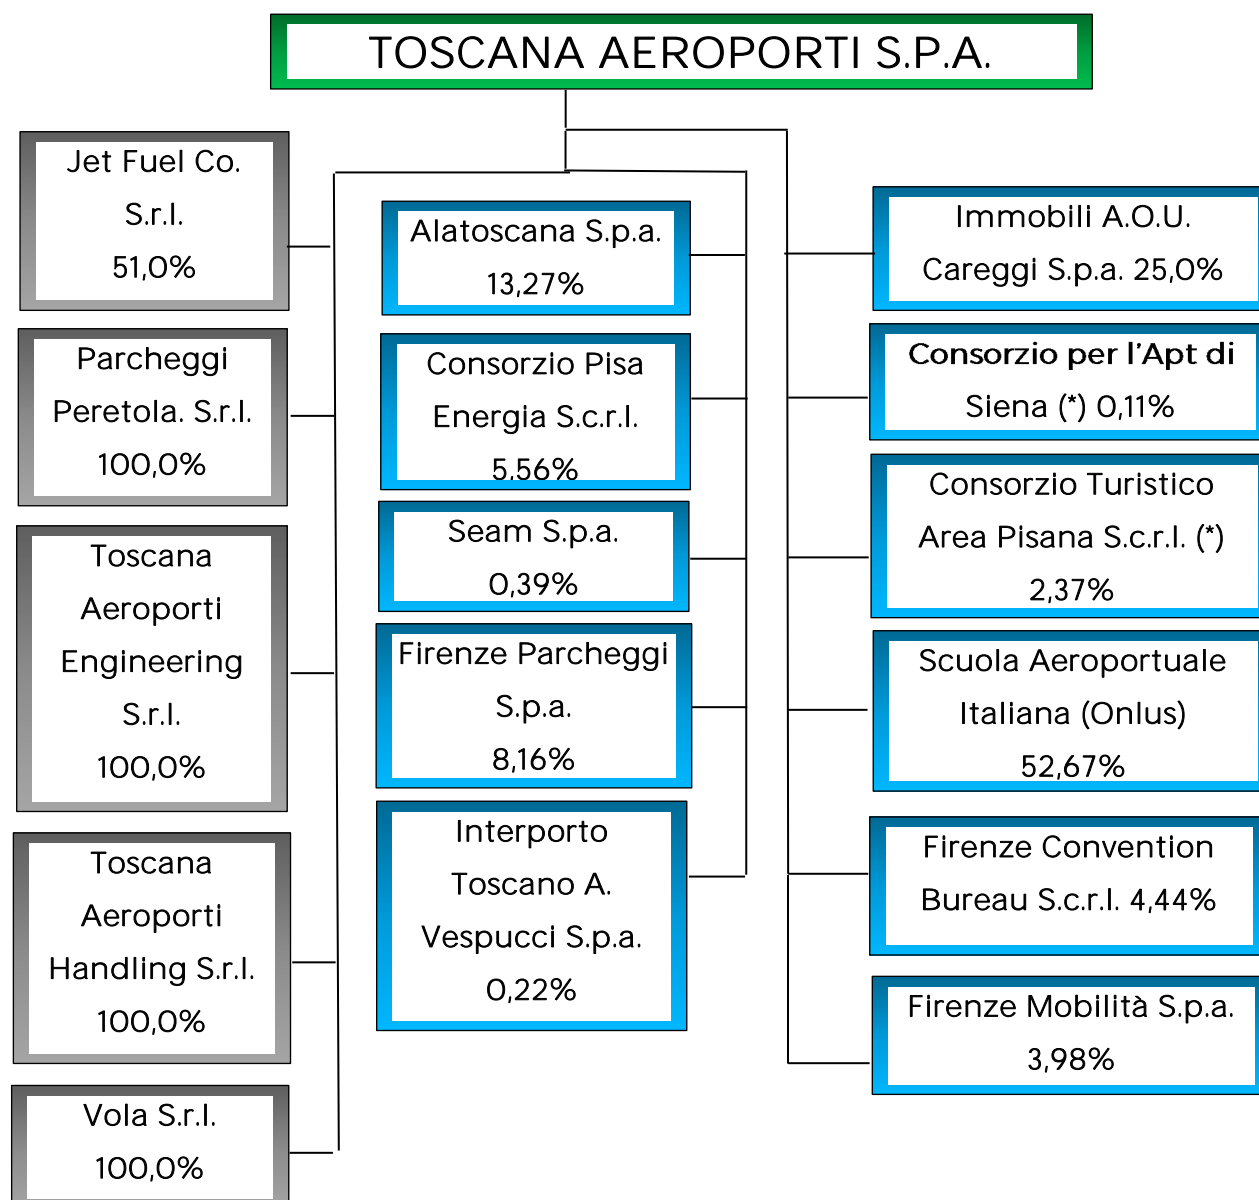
TOSCANA AEROPORTI S.P.A.

Jet Fuel Co. S.r.l. 51,0%

Parcheggi Peretola. S.r.l. 100,0%

Toscana Aeroporti Engineering S.r.l. 100,0%

Toscana Aeroporti Handling S.r.l. 100,0%

Vola S.r.l. 100,0%

Alatoscana S.p.a. 13,27%

Consorzio Pisa Energia S.c.r.l. 5,56%

Seam S.p.a. 0,39%

Firenze Parcheggi S.p.a. 8,16%

Interporto Toscano A. Vespucci S.p.a. 0,22%

Immobili A.O.U. Careggi S.p.a. 25,0%

Consorzio per l'Apt di Siena (*) 0,11%

Consorzio Turistico Area Pisana S.c.r.l. (*) 2,37%

Scuola Aeroportuale Italiana (Onlus) 52,67%

Firenze Convention Bureau S.c.r.l. 4,44%

Firenze Mobilità S.p.a. 3,98%